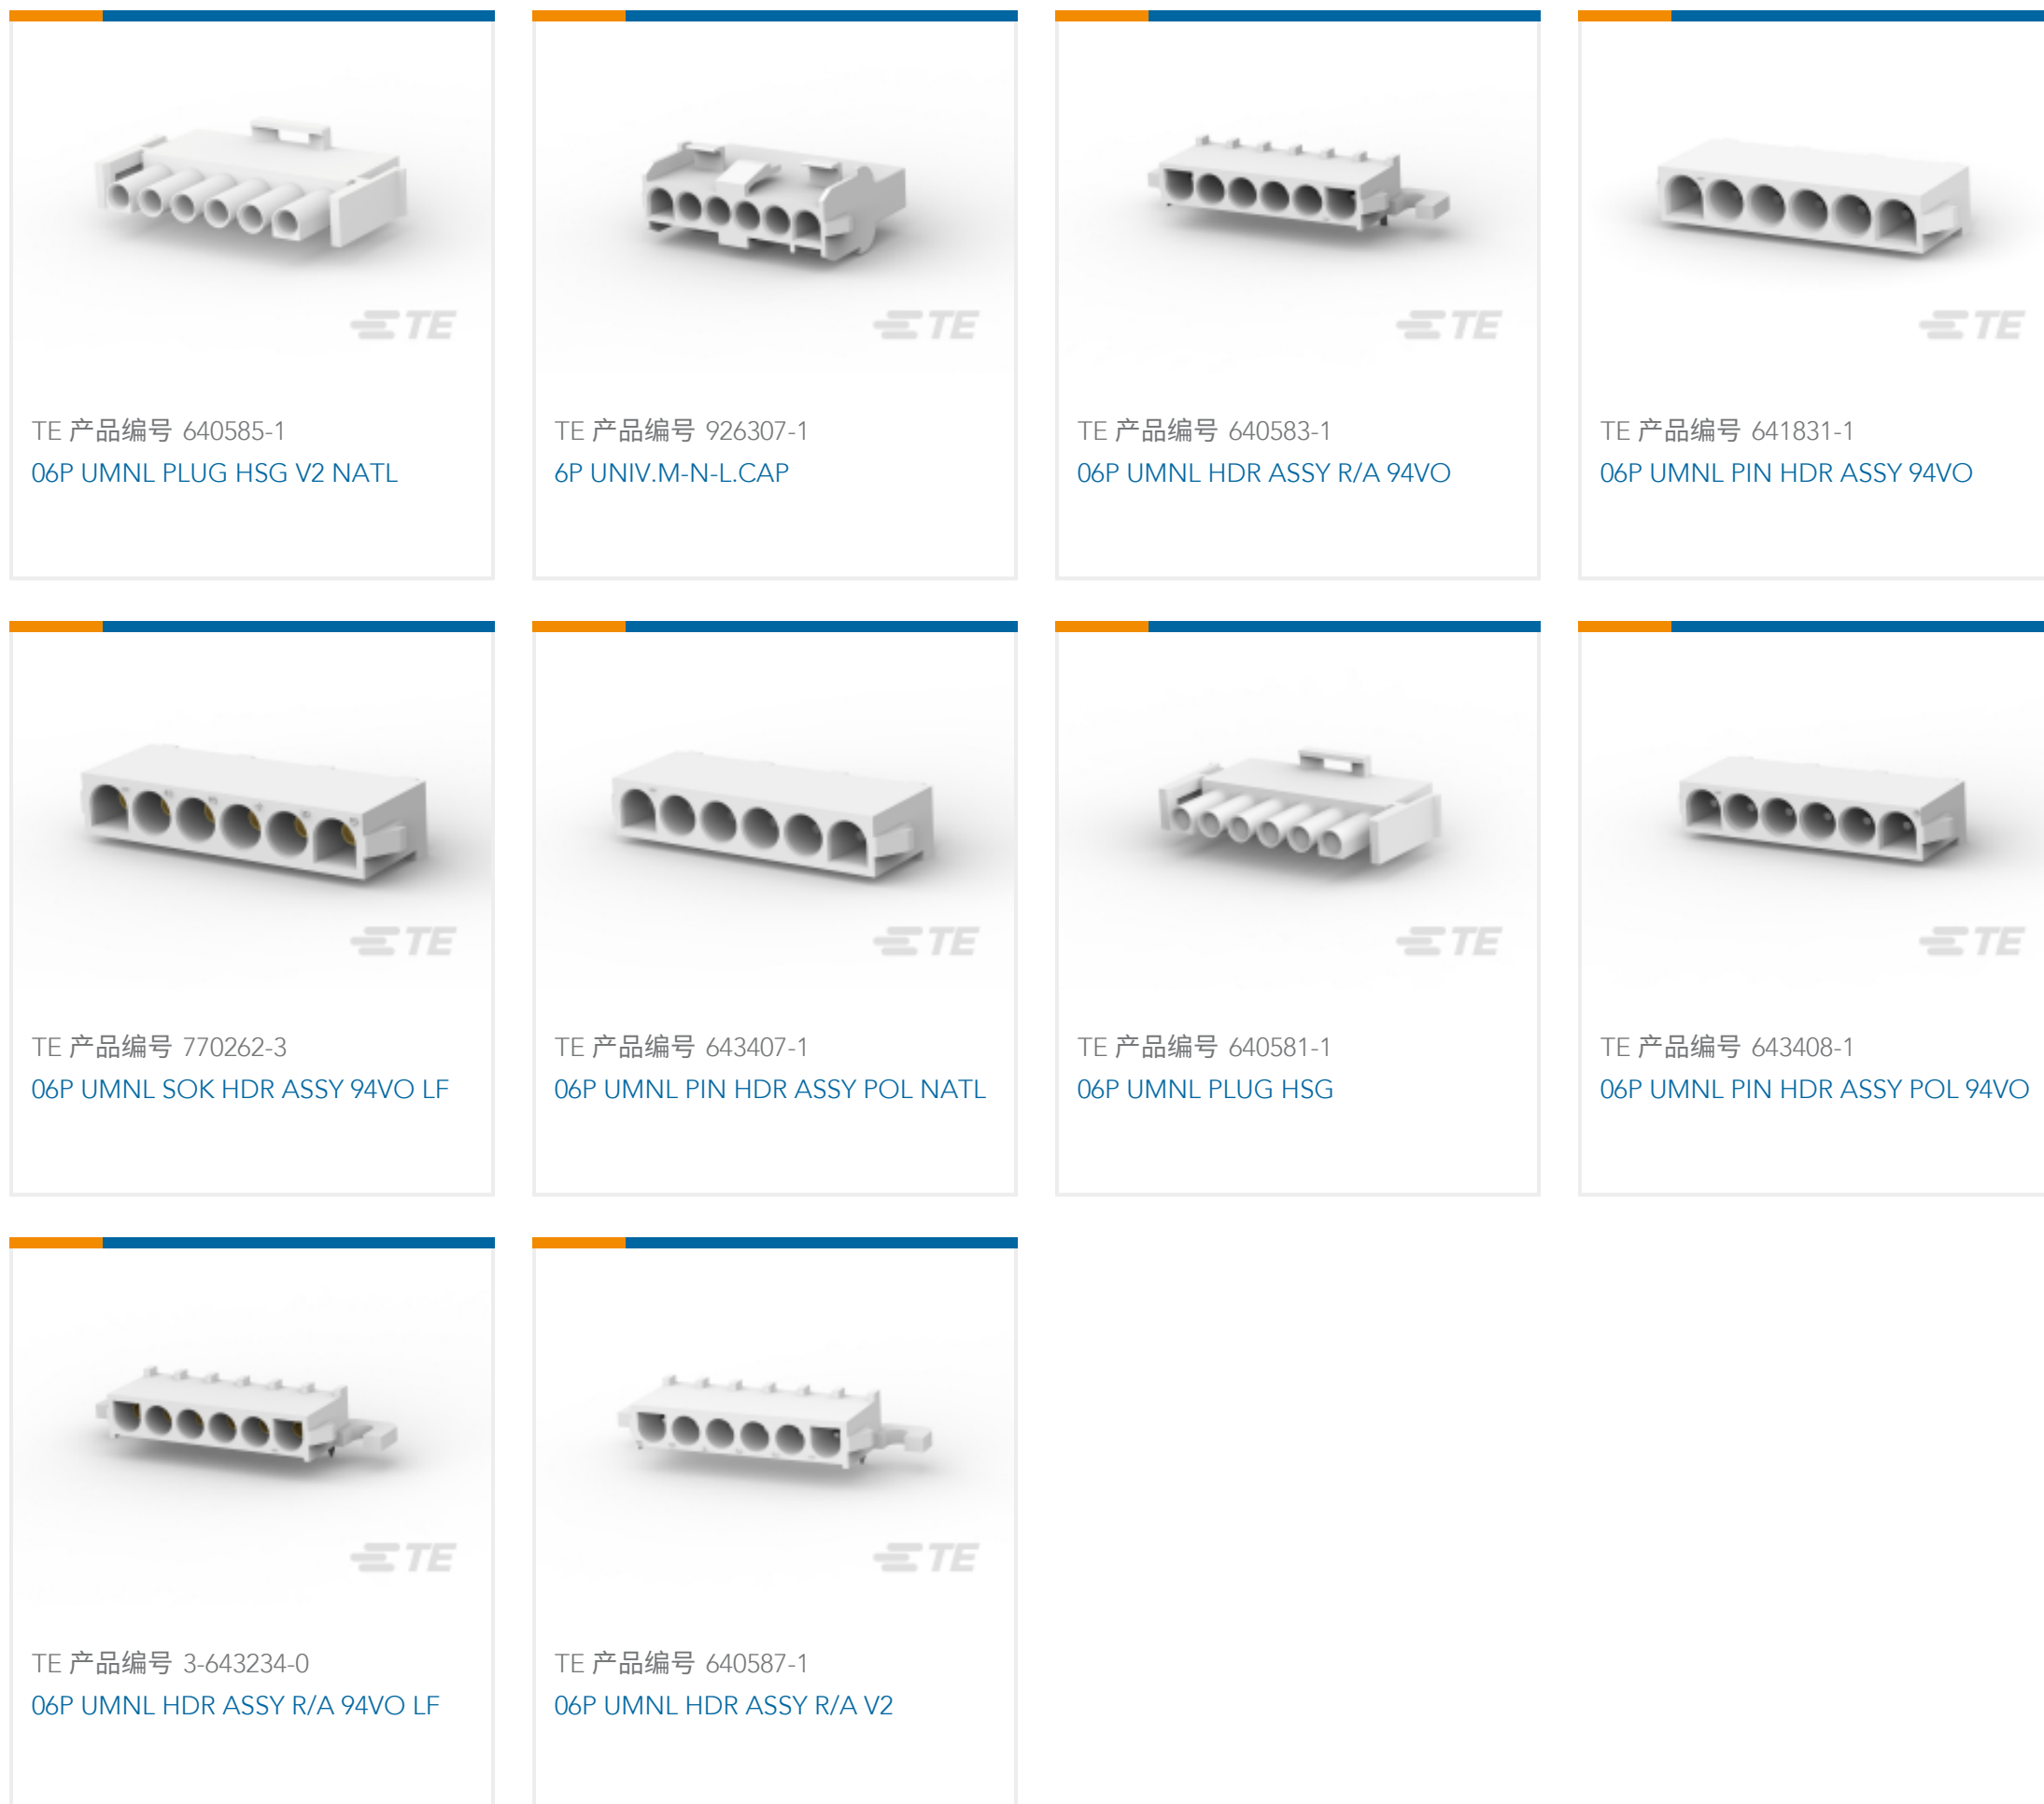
TE

TE 产品编号 640585-1
06P UMNL PLUG HSG V2 NATL

TE

TE 产品编号 926307-1
6P UNIV.M-N-L.CAP

TE

TE 产品编号 640583-1
06P UMNL HDR ASSY R/A 94VO

TE

TE 产品编号 641831-1
06P UMNL PIN HDR ASSY 94VO

TE

TE 产品编号 770262-3
06P UMNL SOK HDR ASSY 94VO LF

TE

TE 产品编号 643407-1
06P UMNL PIN HDR ASSY POL NATL

TE

TE 产品编号 640581-1
06P UMNL PLUG HSG

TE

TE 产品编号 643408-1
06P UMNL PIN HDR ASSY POL 94VO

TE

TE 产品编号 3-643234-0
06P UMNL HDR ASSY R/A 94VO LF

TE

TE 产品编号 640587-1
06P UMNL HDR ASSY R/A V2